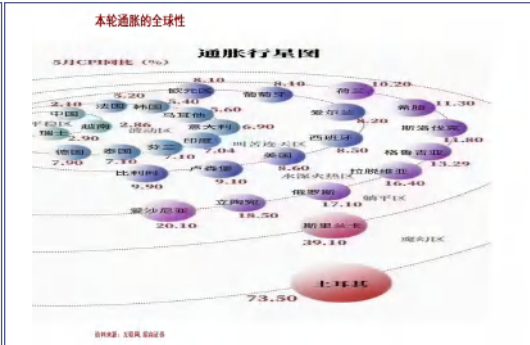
本轮通胀的全球性

通胀行星图

5月CPI同比（%）

8.10
欧元区
5.40
5.20
2.10
法国
韩国
中国
马来西亚
2.86
越南
瑞士
2.90
5.60
2.50
德国
7.90
泰国
7.10
意大利
6.90
印度
7.04
分二
7.10
8.10
葡萄牙
10.20
荷兰
爱尔兰
8.20
希腊
11.30
斯洛伐克
11.80
西班牙
8.50
格鲁吉亚
13.29
美国
8.60
比利时
9.90
卢森堡
9.10
立陶宛
16.40
俄罗斯
17.10
爱沙尼亚
20.10
文莱
18.50
斯里兰卡
39.10
土耳其
73.50

资料来源：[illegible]